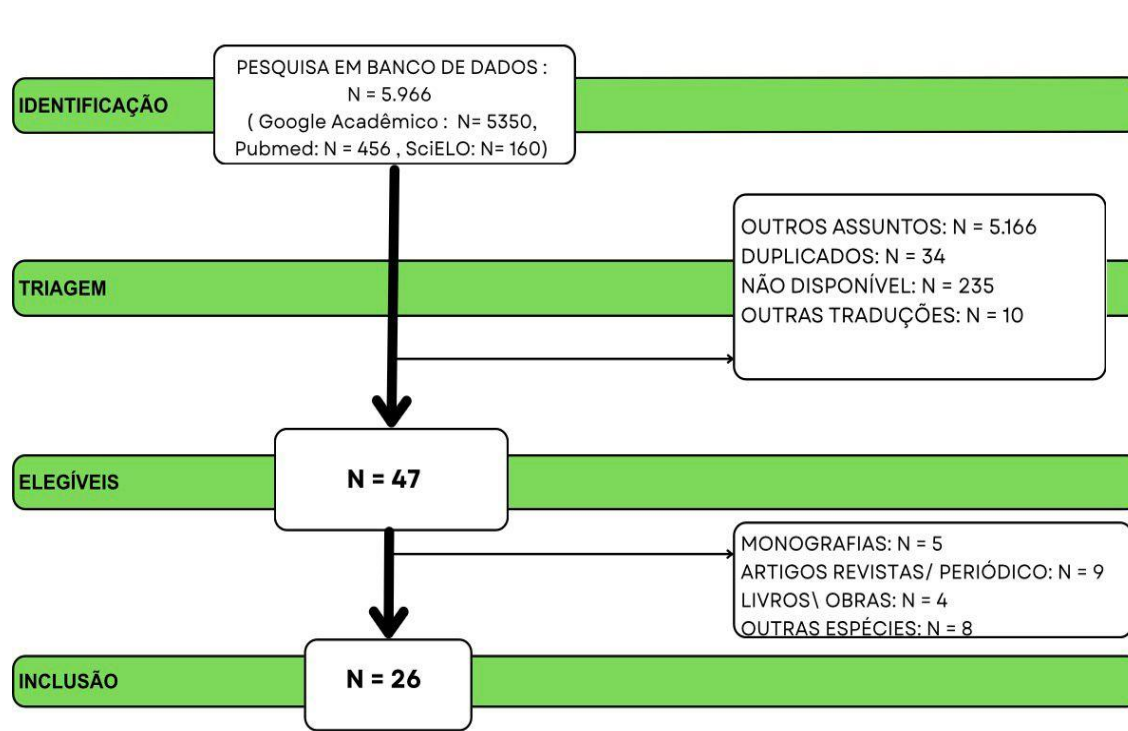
IDENTIFICAÇÃO

PESQUISA EM BANCO DE DADOS : N = 5.966 ( Google Acadêmico : N= 5350, Pubmed: N = 456 , SciELO: N= 160)

TRIAGEM

OUTROS ASSUNTOS: N = 5.166
DUPLICADOS: N = 34
NÃO DISPONÍVEL: N = 235
OUTRAS TRADUÇÕES: N = 10

ELEGÍVEIS

N = 47

MONOGRAFIAS: N = 5
ARTIGOS REVISTAS/ PERIÓDICO: N = 9
LIVROS\ OBRAS: N = 4
OUTRAS ESPÉCIES: N = 8

INCLUSÃO

N = 26